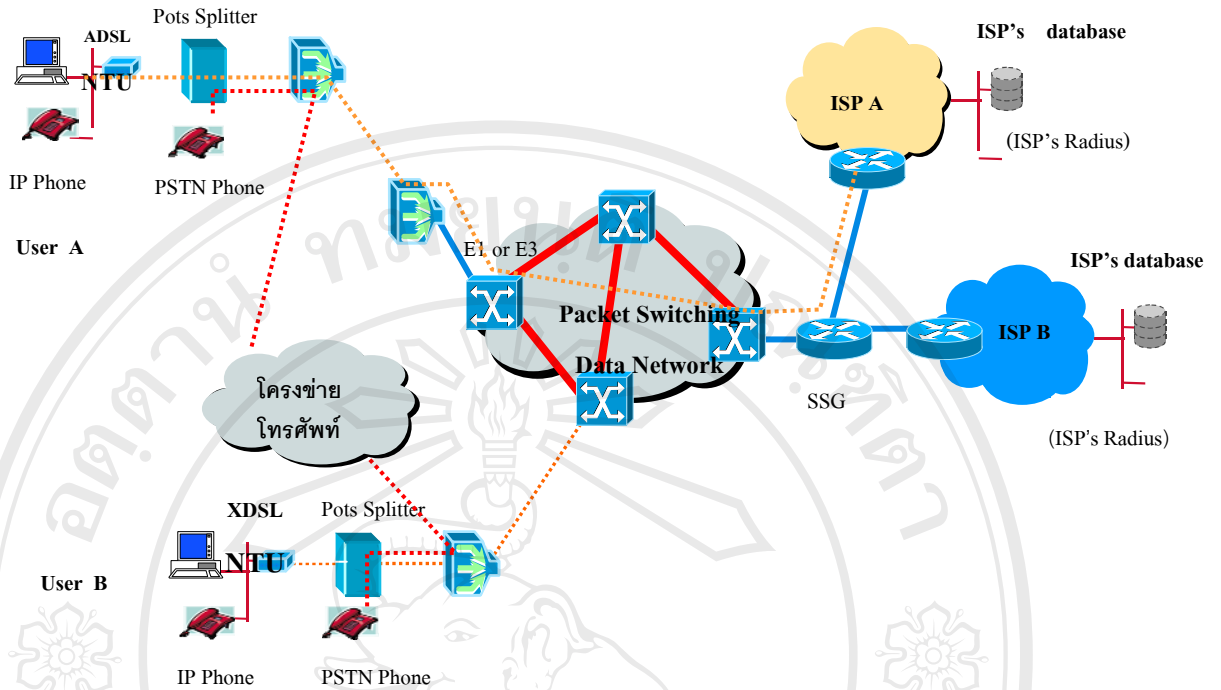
ADSL
Pots Splitter
NTU
ISP's database
ISP A
(ISP's Radius)
IP Phone
PSTN Phone
User A
E1 or E3
ISP's database
Packet Switching
ISP B
Data Network
โครงข่าย
โทรศัพท์
SSG
(ISP's Radius)
XDSL
Pots Splitter
NTU
User B
IP Phone
PSTN Phone